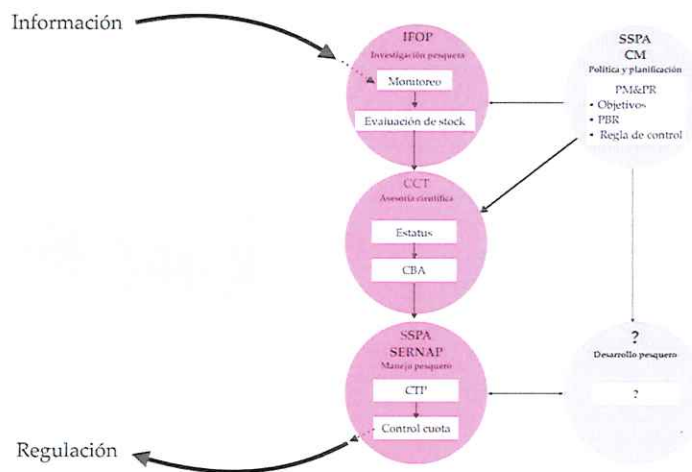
Información

IFOP
Investigación pesquera

Monitoreo

Evaluación de stock

SSPA
CM
Política y planificación

PM&PR
• Objetivos
• PBR
• Regla de control

CCT
Asesoría científica

Estatus

CBA

SSPA
SERNAP
Manejo pesquero

CTP

Control cuota

?
Desarrollo pesquero

?

Regulación